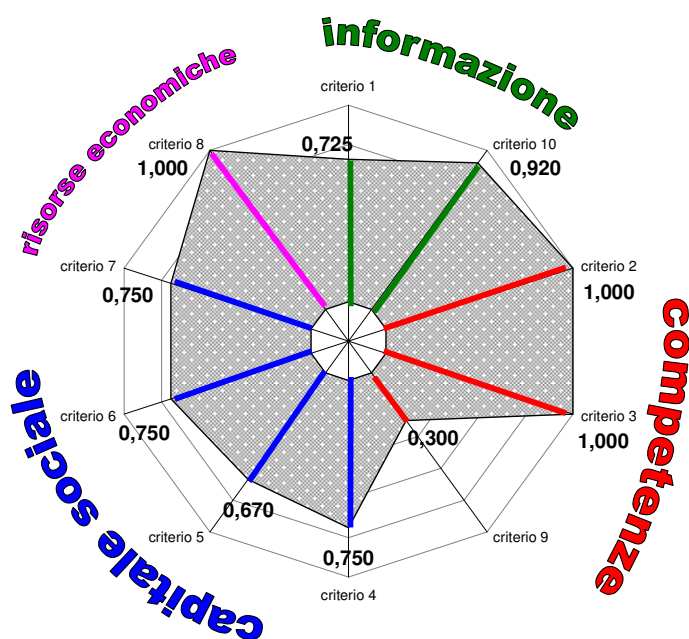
informazione

risorse economiche

competenze

capitale sociale

criterio 1
0,725

criterio 10
0,920

criterio 2
1,000

criterio 3
1,000

criterio 9
0,300

criterio 4
0,750

criterio 5
0,670

criterio 6
0,750

criterio 7
0,750

criterio 8
1,000